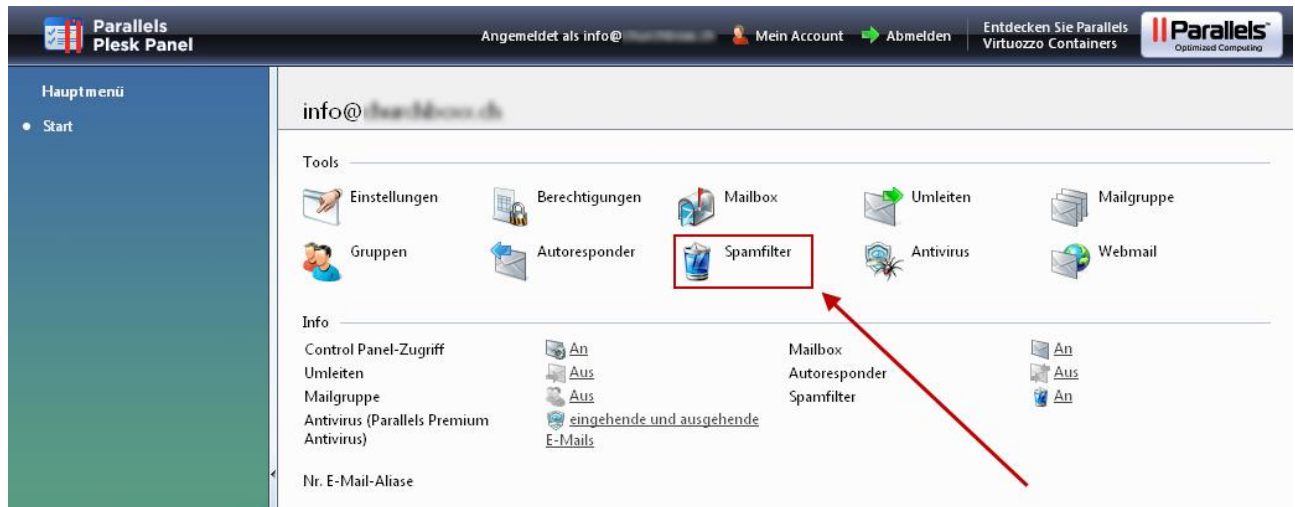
Parallels Plesk Panel

Angemeldet als info@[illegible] Mein Account Abmelden Entdecken Sie Parallels Virtuozzo Containers Parallels Optimized Computing

Hauptmenü

Start

info@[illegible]

Tools

Einstellungen Berechtigungen Mailbox Umleiten Mailgruppe

Gruppen Autoresponder Spamfilter Antivirus Webmail

Info

| | | | |
|---|---|---|---|
| Control Panel-Zugriff | An | Mailbox | An |
| Umleiten | Aus | Autoresponder | Aus |
| Mailgruppe | Aus | Spamfilter | An |
| Antivirus (Parallels Premium Antivirus) | eingehende und ausgehende E-Mails | | |

Nr. E-Mail-Aliase